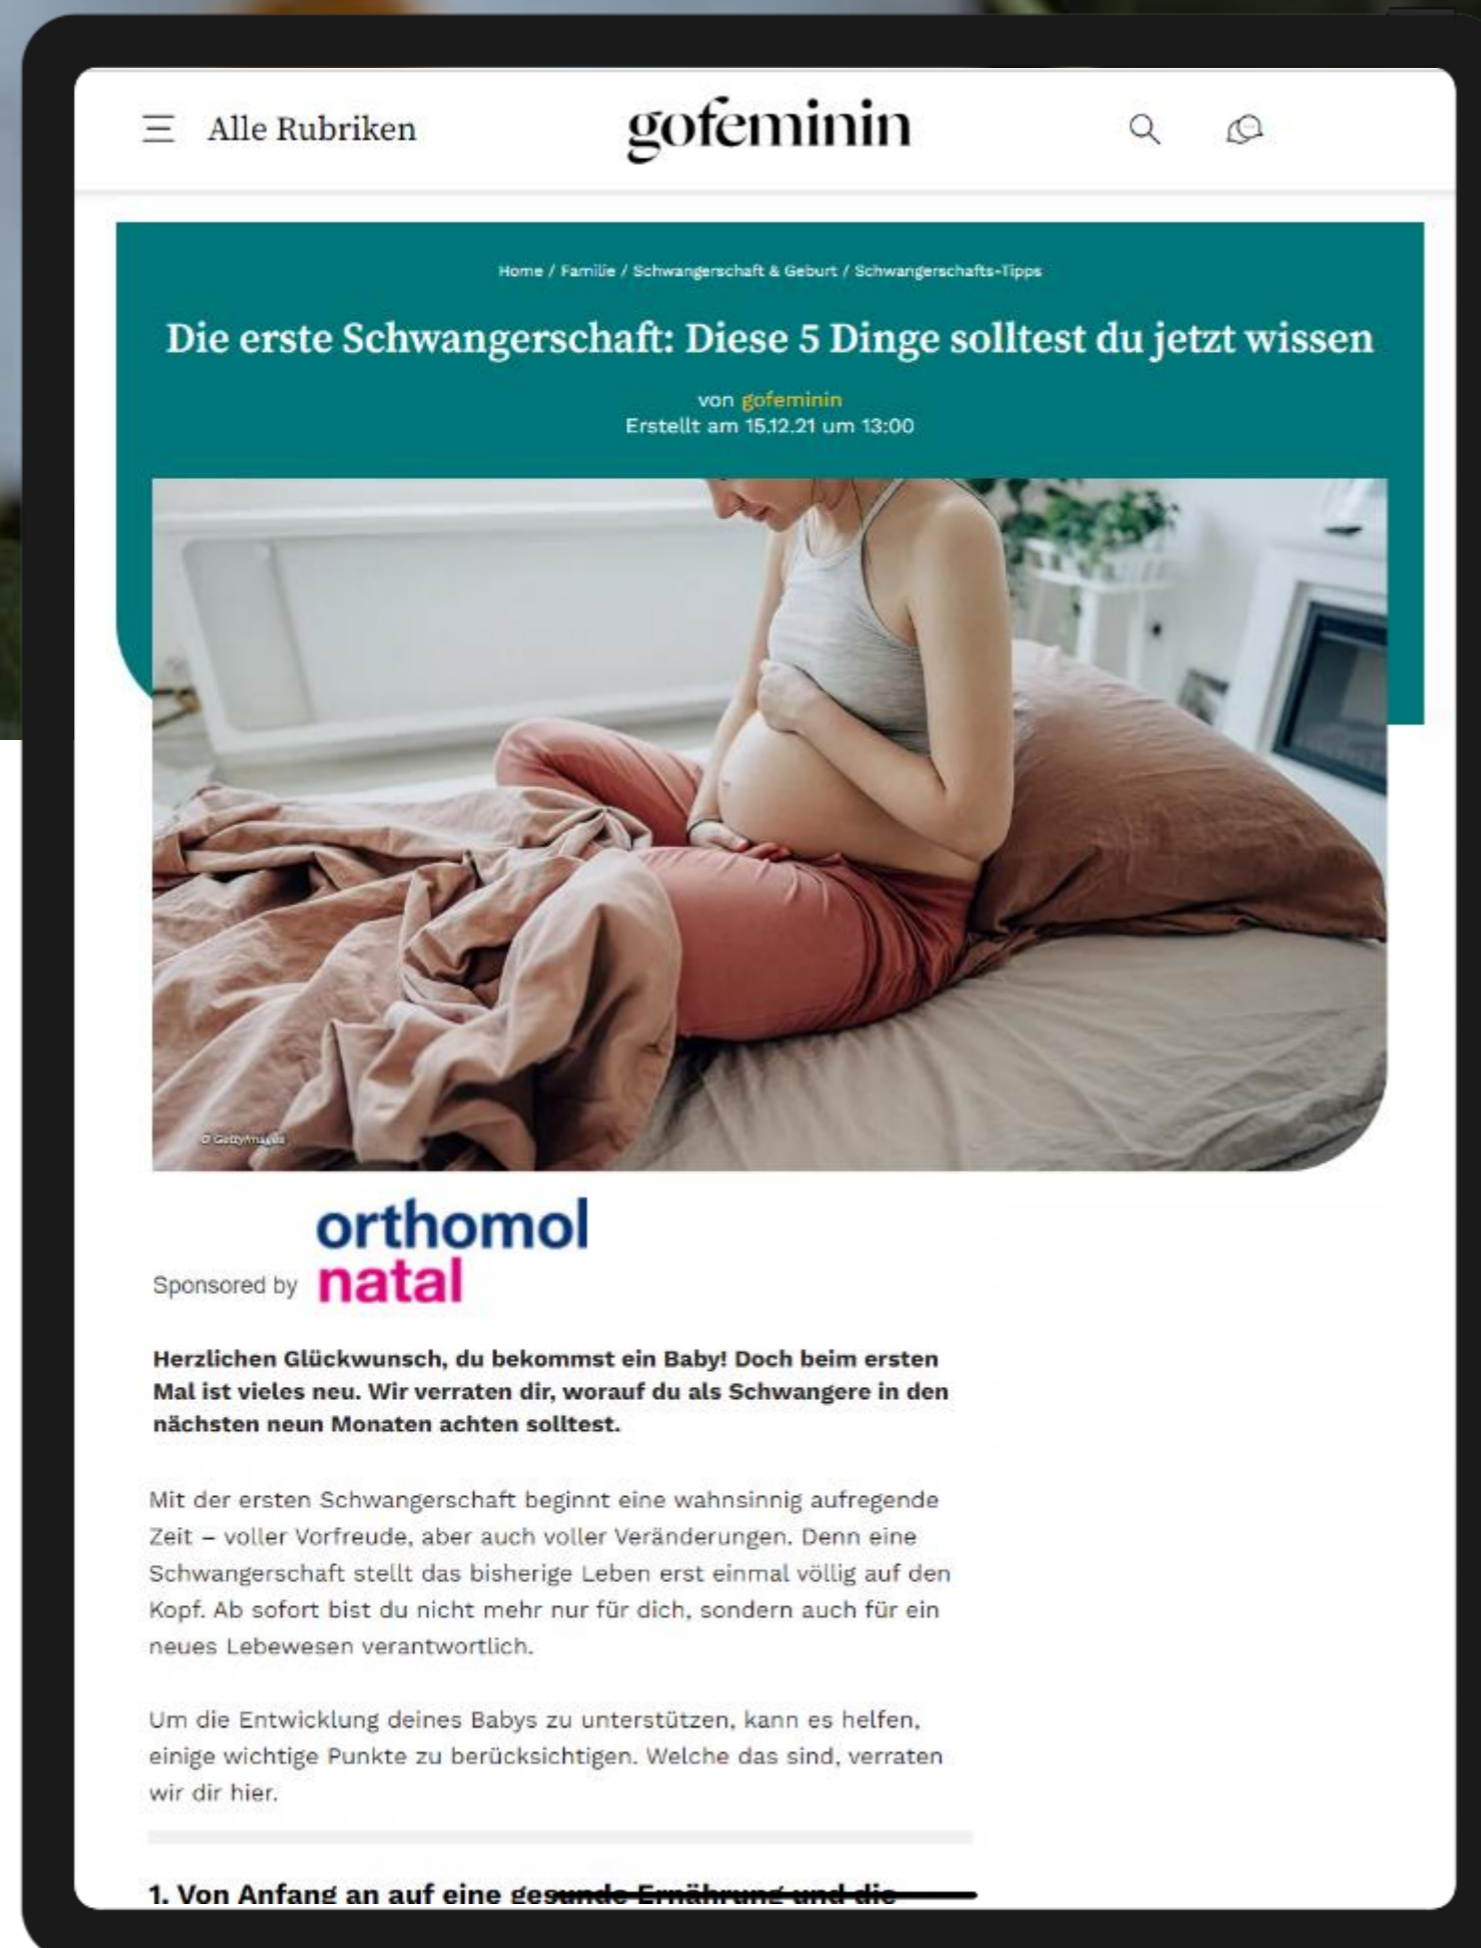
Alle Rubriken

gofeminin

Home / Familie / Schwangerschaft & Geburt / Schwangerschafts-Tipps

Die erste Schwangerschaft: Diese 5 Dinge solltest du jetzt wissen

von gofeminin
Erstellt am 15.12.21 um 13:00

© GettyImages

Sponsored by orthomol natal

Herzlichen Glückwunsch, du bekommst ein Baby! Doch beim ersten Mal ist vieles neu. Wir verraten dir, worauf du als Schwangere in den nächsten neun Monaten achten solltest.

Mit der ersten Schwangerschaft beginnt eine wahnsinnig aufregende Zeit – voller Vorfreude, aber auch voller Veränderungen. Denn eine Schwangerschaft stellt das bisherige Leben erst einmal völlig auf den Kopf. Ab sofort bist du nicht mehr nur für dich, sondern auch für ein neues Lebewesen verantwortlich.

Um die Entwicklung deines Babys zu unterstützen, kann es helfen, einige wichtige Punkte zu berücksichtigen. Welche das sind, verraten wir dir hier.

1. Von Anfang an auf eine gesunde Ernährung und die